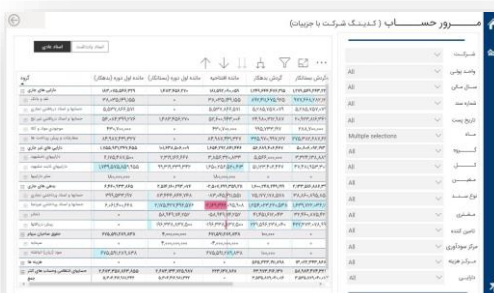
مـــرور حســـــاب ( کدینگ شرکت با جزییات )

شرکت
واحد پولی	All
سال مالی	All
شماره سند	All
تاریخ پست	All
ماه	Multiple selections
گروه	All
کل	All
معین	All
نوع سند	All
مشتری	All
تامین کننده	All
مرکز سودآوری	All
مرکز هزینه	All
دارایی	All

اعداد واقعی	اعداد پاداشت

| گروه | مانده اول دوره (ستانکار) | مانده اول دوره (بدهکار) | مانده افتتاحیه | گردش بدهکار | گردش بستانکار |
|---|---|---|---|---|---|
| دارایی های جاری | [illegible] | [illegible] | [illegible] | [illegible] | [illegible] |
| نقد و بانک | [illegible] | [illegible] | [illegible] | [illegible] | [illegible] |
| دارایی های غیر جاری | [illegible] | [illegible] | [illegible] | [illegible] | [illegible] |
| بدهی های جاری | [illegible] | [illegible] | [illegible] | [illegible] | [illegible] |
| حقوق صاحبان سهام | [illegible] | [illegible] | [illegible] | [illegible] | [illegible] |